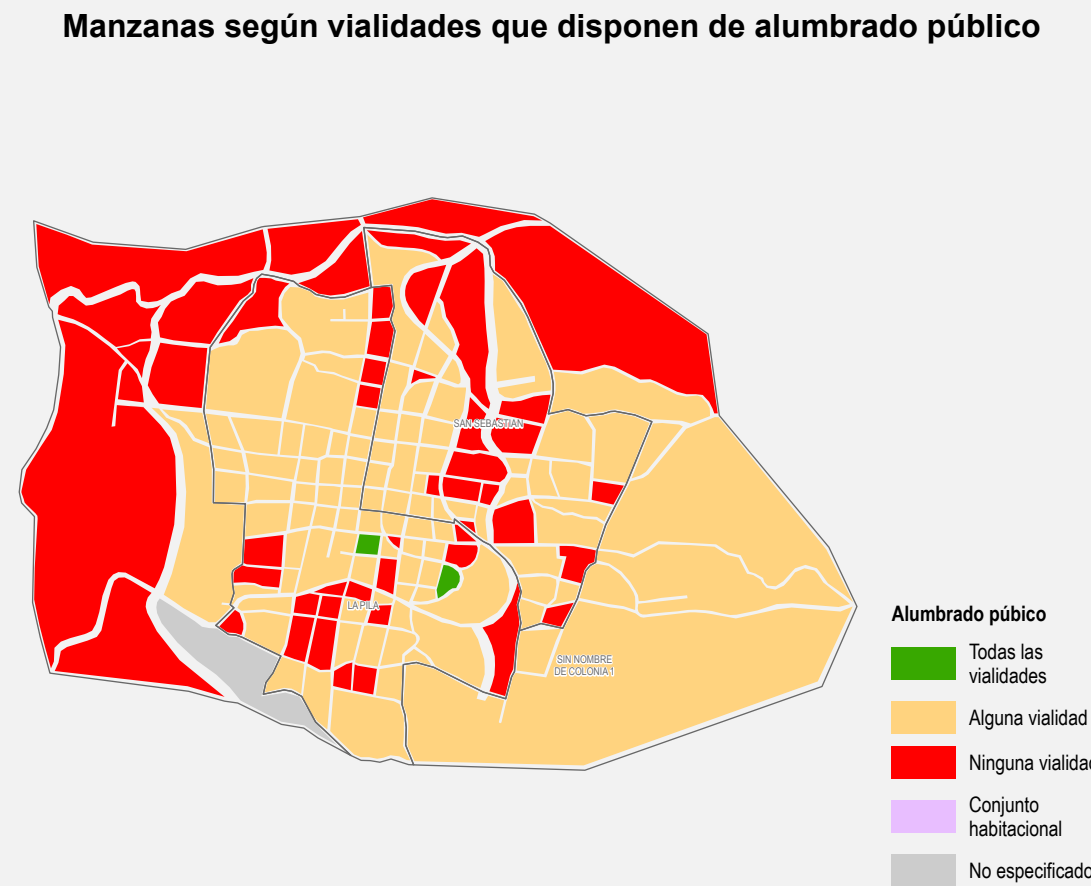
Manzanas según vialidades que disponen de alumbrado público

SAN SEBASTIAN

LA PILA

SIN NOMBRE DE COLONIA 1

Alumbrado púbico

Todas las vialidades

Alguna vialidad

Ninguna vialidad

Conjunto habitacional

No especificado